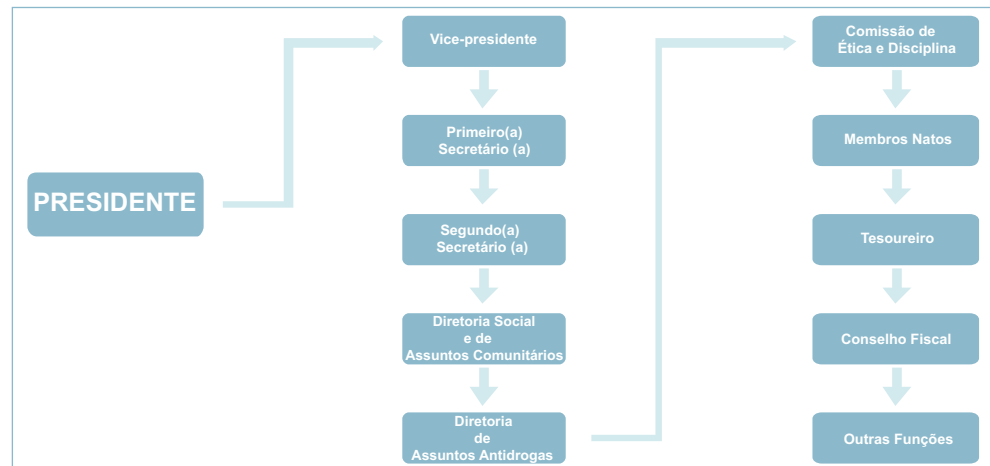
PRESIDENTE

Vice-presidente

Primeiro(a) Secretário (a)

Segundo(a) Secretário (a)

Diretoria Social e de Assuntos Comunitários

Diretoria de Assuntos Antidrogas

Comissão de Ética e Disciplina

Membros Natos

Tesoureiro

Conselho Fiscal

Outras Funções